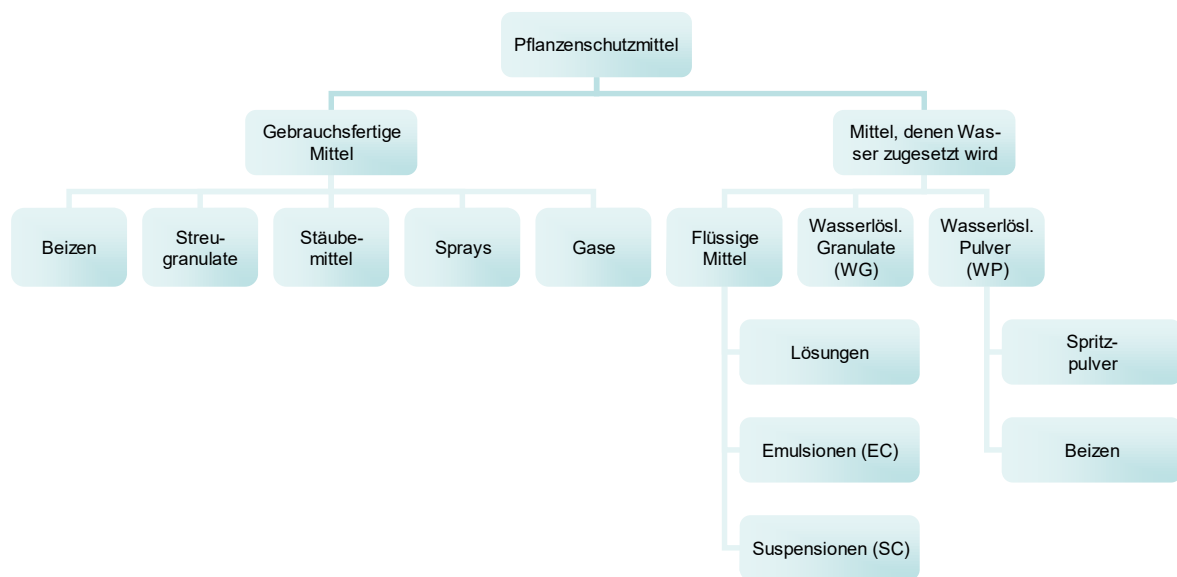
Pflanzenschutzmittel

Gebrauchsfertige Mittel

Mittel, denen Wasser zugesetzt wird

Beizen

Streugranulate

Stäubemittel

Sprays

Gase

Flüssige Mittel

Wasserlösl. Granulate (WG)

Wasserlösl. Pulver (WP)

Lösungen

Emulsionen (EC)

Suspensionen (SC)

Spritzpulver

Beizen